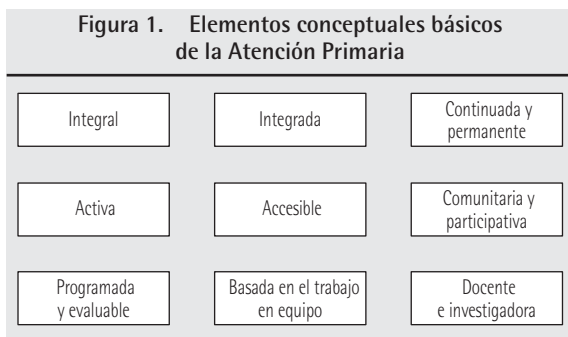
Figura 1. Elementos conceptuales básicos de la Atención Primaria

Integral

Integrada

Continuada y permanente

Activa

Accesible

Comunitaria y participativa

Programada y evaluable

Basada en el trabajo en equipo

Docente e investigadora